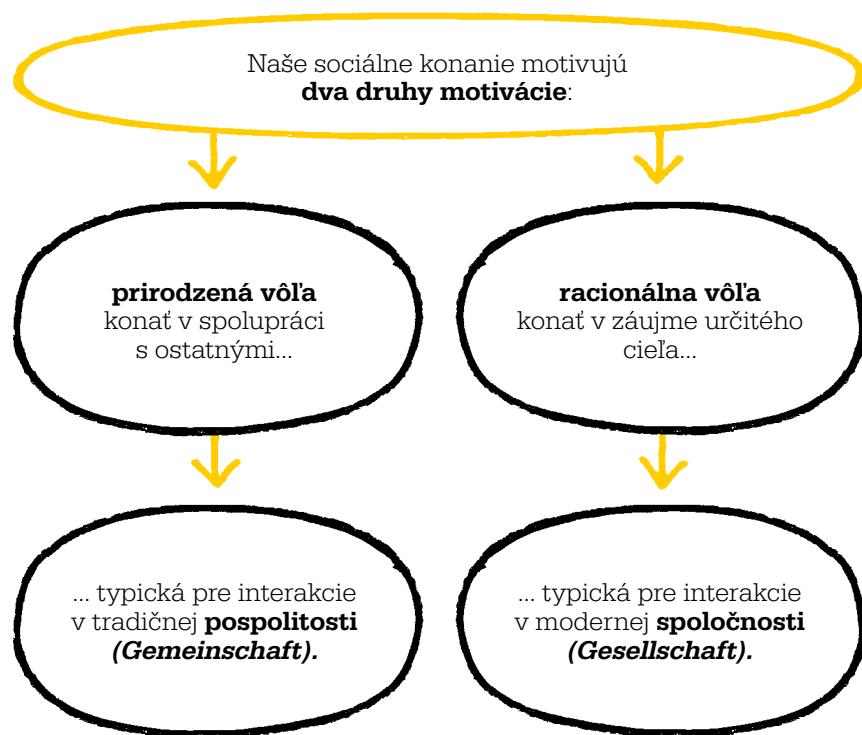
Naše sociálne konanie motivujú **dva druhy motivácie**:

**prirodzená vôľa** konať v spolupráci s ostatnými...

**racionálna vôľa** konať v záujme určitého cieľa...

... typická pre interakcie v tradičnej **pospolitosti** ***(Gemeinschaft).***

... typická pre interakcie v modernej **spoločnosti** ***(Gesellschaft).***